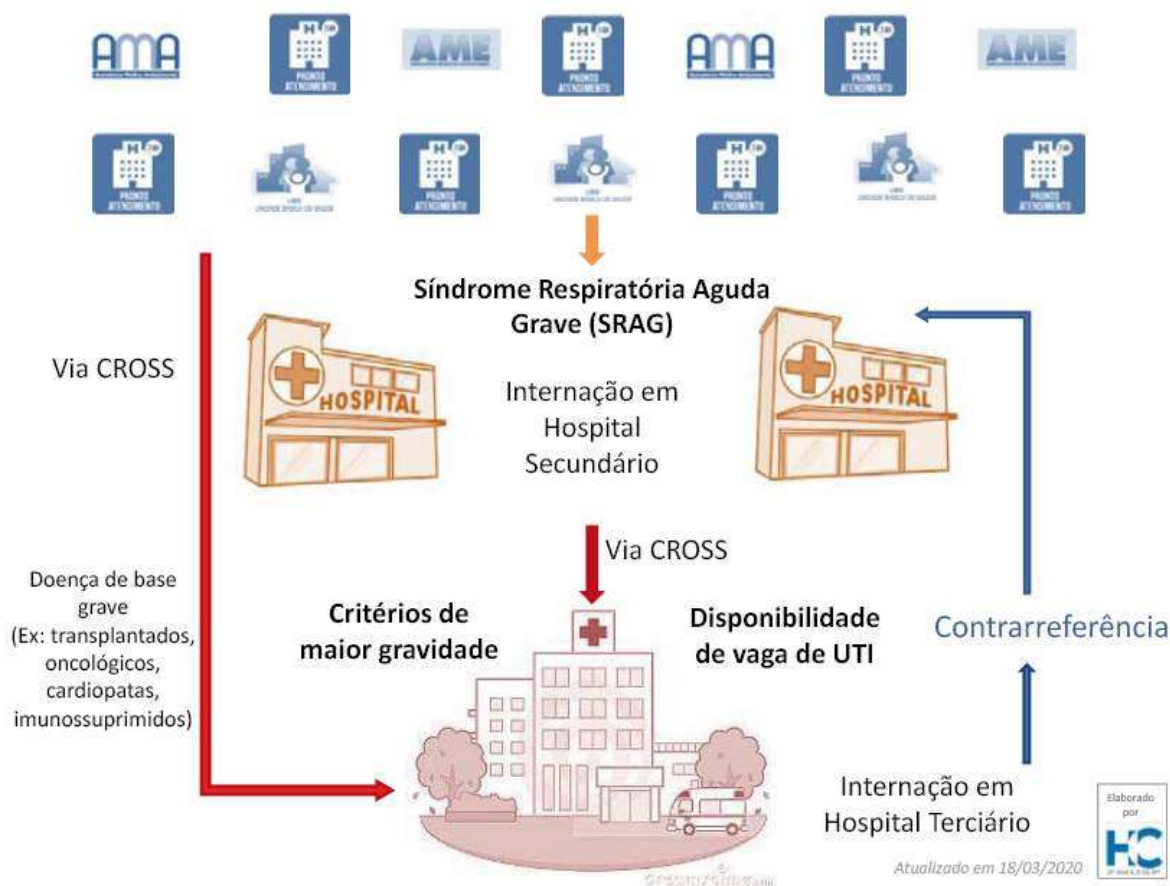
AMA

PRONTO ATENDIMENTO

AME

PRONTO ATENDIMENTO

AMA

PRONTO ATENDIMENTO

AME

PRONTO ATENDIMENTO

UBS

PRONTO ATENDIMENTO

UBS

PRONTO ATENDIMENTO

UBS

PRONTO ATENDIMENTO

Síndrome Respiratória Aguda Grave (SRAG)

Via CROSS

HOSPITAL

Internação em Hospital Secundário

HOSPITAL

Via CROSS

Doença de base grave (Ex: transplantados, oncológicos, cardiopatas, imunossuprimidos)

Critérios de maior gravidade

Disponibilidade de vaga de UTI

Contrarreferência

Internação em Hospital Terciário

Elaborado por

HC

Atualizado em 18/03/2020